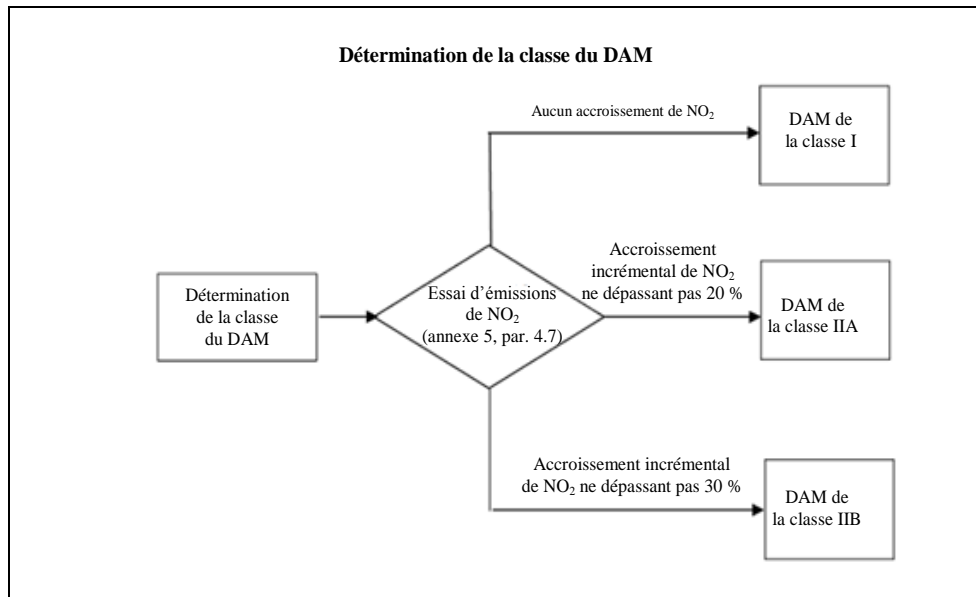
Détermination de la classe du DAM

Aucun accroissement de $NO_2$

DAM de la classe I

Détermination de la classe du DAM

Essai d'émissions de $NO_2$ (annexe 5, par. 4.7)

Accroissement incrémental de $NO_2$ ne dépassant pas 20 %

DAM de la classe IIA

Accroissement incrémental de $NO_2$ ne dépassant pas 30 %

DAM de la classe IIB